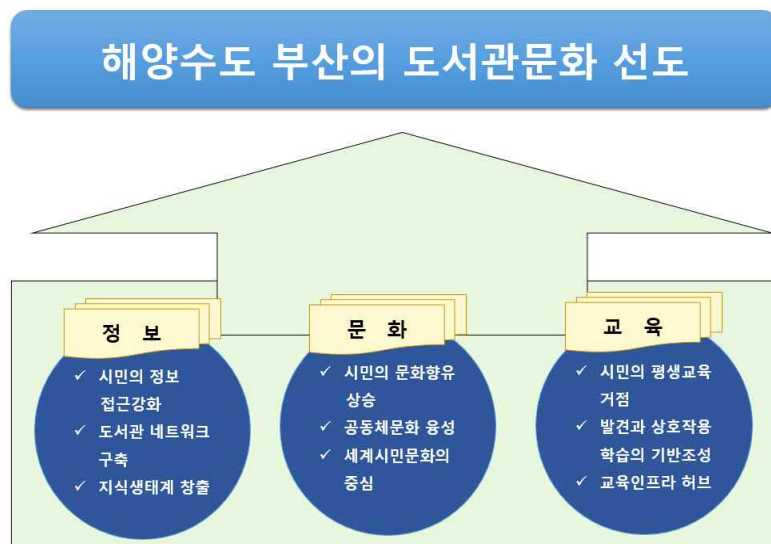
해양수도 부산의 도서관문화 선도

정 보

✓ 시민의 정보 접근강화
✓ 도서관 네트워크 구축
✓ 지식생태계 창출

문 화

✓ 시민의 문화향유 상승
✓ 공동체문화 융성
✓ 세계시민문화의 중심

교 육

✓ 시민의 평생교육 거점
✓ 발견과 상호작용 학습의 기반조성
✓ 교육인프라 허브